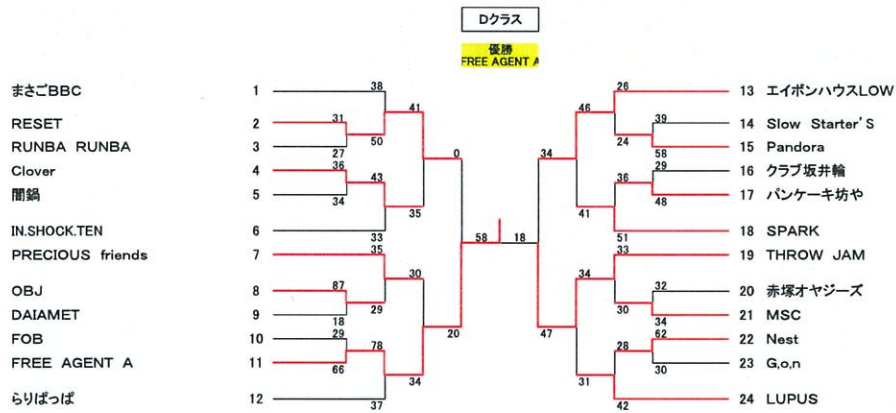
Dクラス

優勝
FREE AGENT A

まさごBBC 1
RESET 2
RUNBA RUNBA 3
Clover 4
闇鍋 5
IN.SHOCK.TEN 6
PRECIOUS friends 7
OBJ 8
DAIAMET 9
FOB 10
FREE AGENT A 11
らりぱっぱ 12

13 エイボンハウスLOW
14 Slow Starter'S
15 Pandora
16 クラブ坂井輪
17 パンケーキ坊や
18 SPARK
19 THROW JAM
20 赤塚オヤジーズ
21 MSC
22 Nest
23 G,o,n
24 LUPUS

38 31 50 27 41 36 43 34 35 0 33 35 30 87 29 18 29 78 66 20 34 37 58 18

26 46 39 24 58 34 29 36 48 41 51 33 34 32 30 34 47 62 28 30 31 42